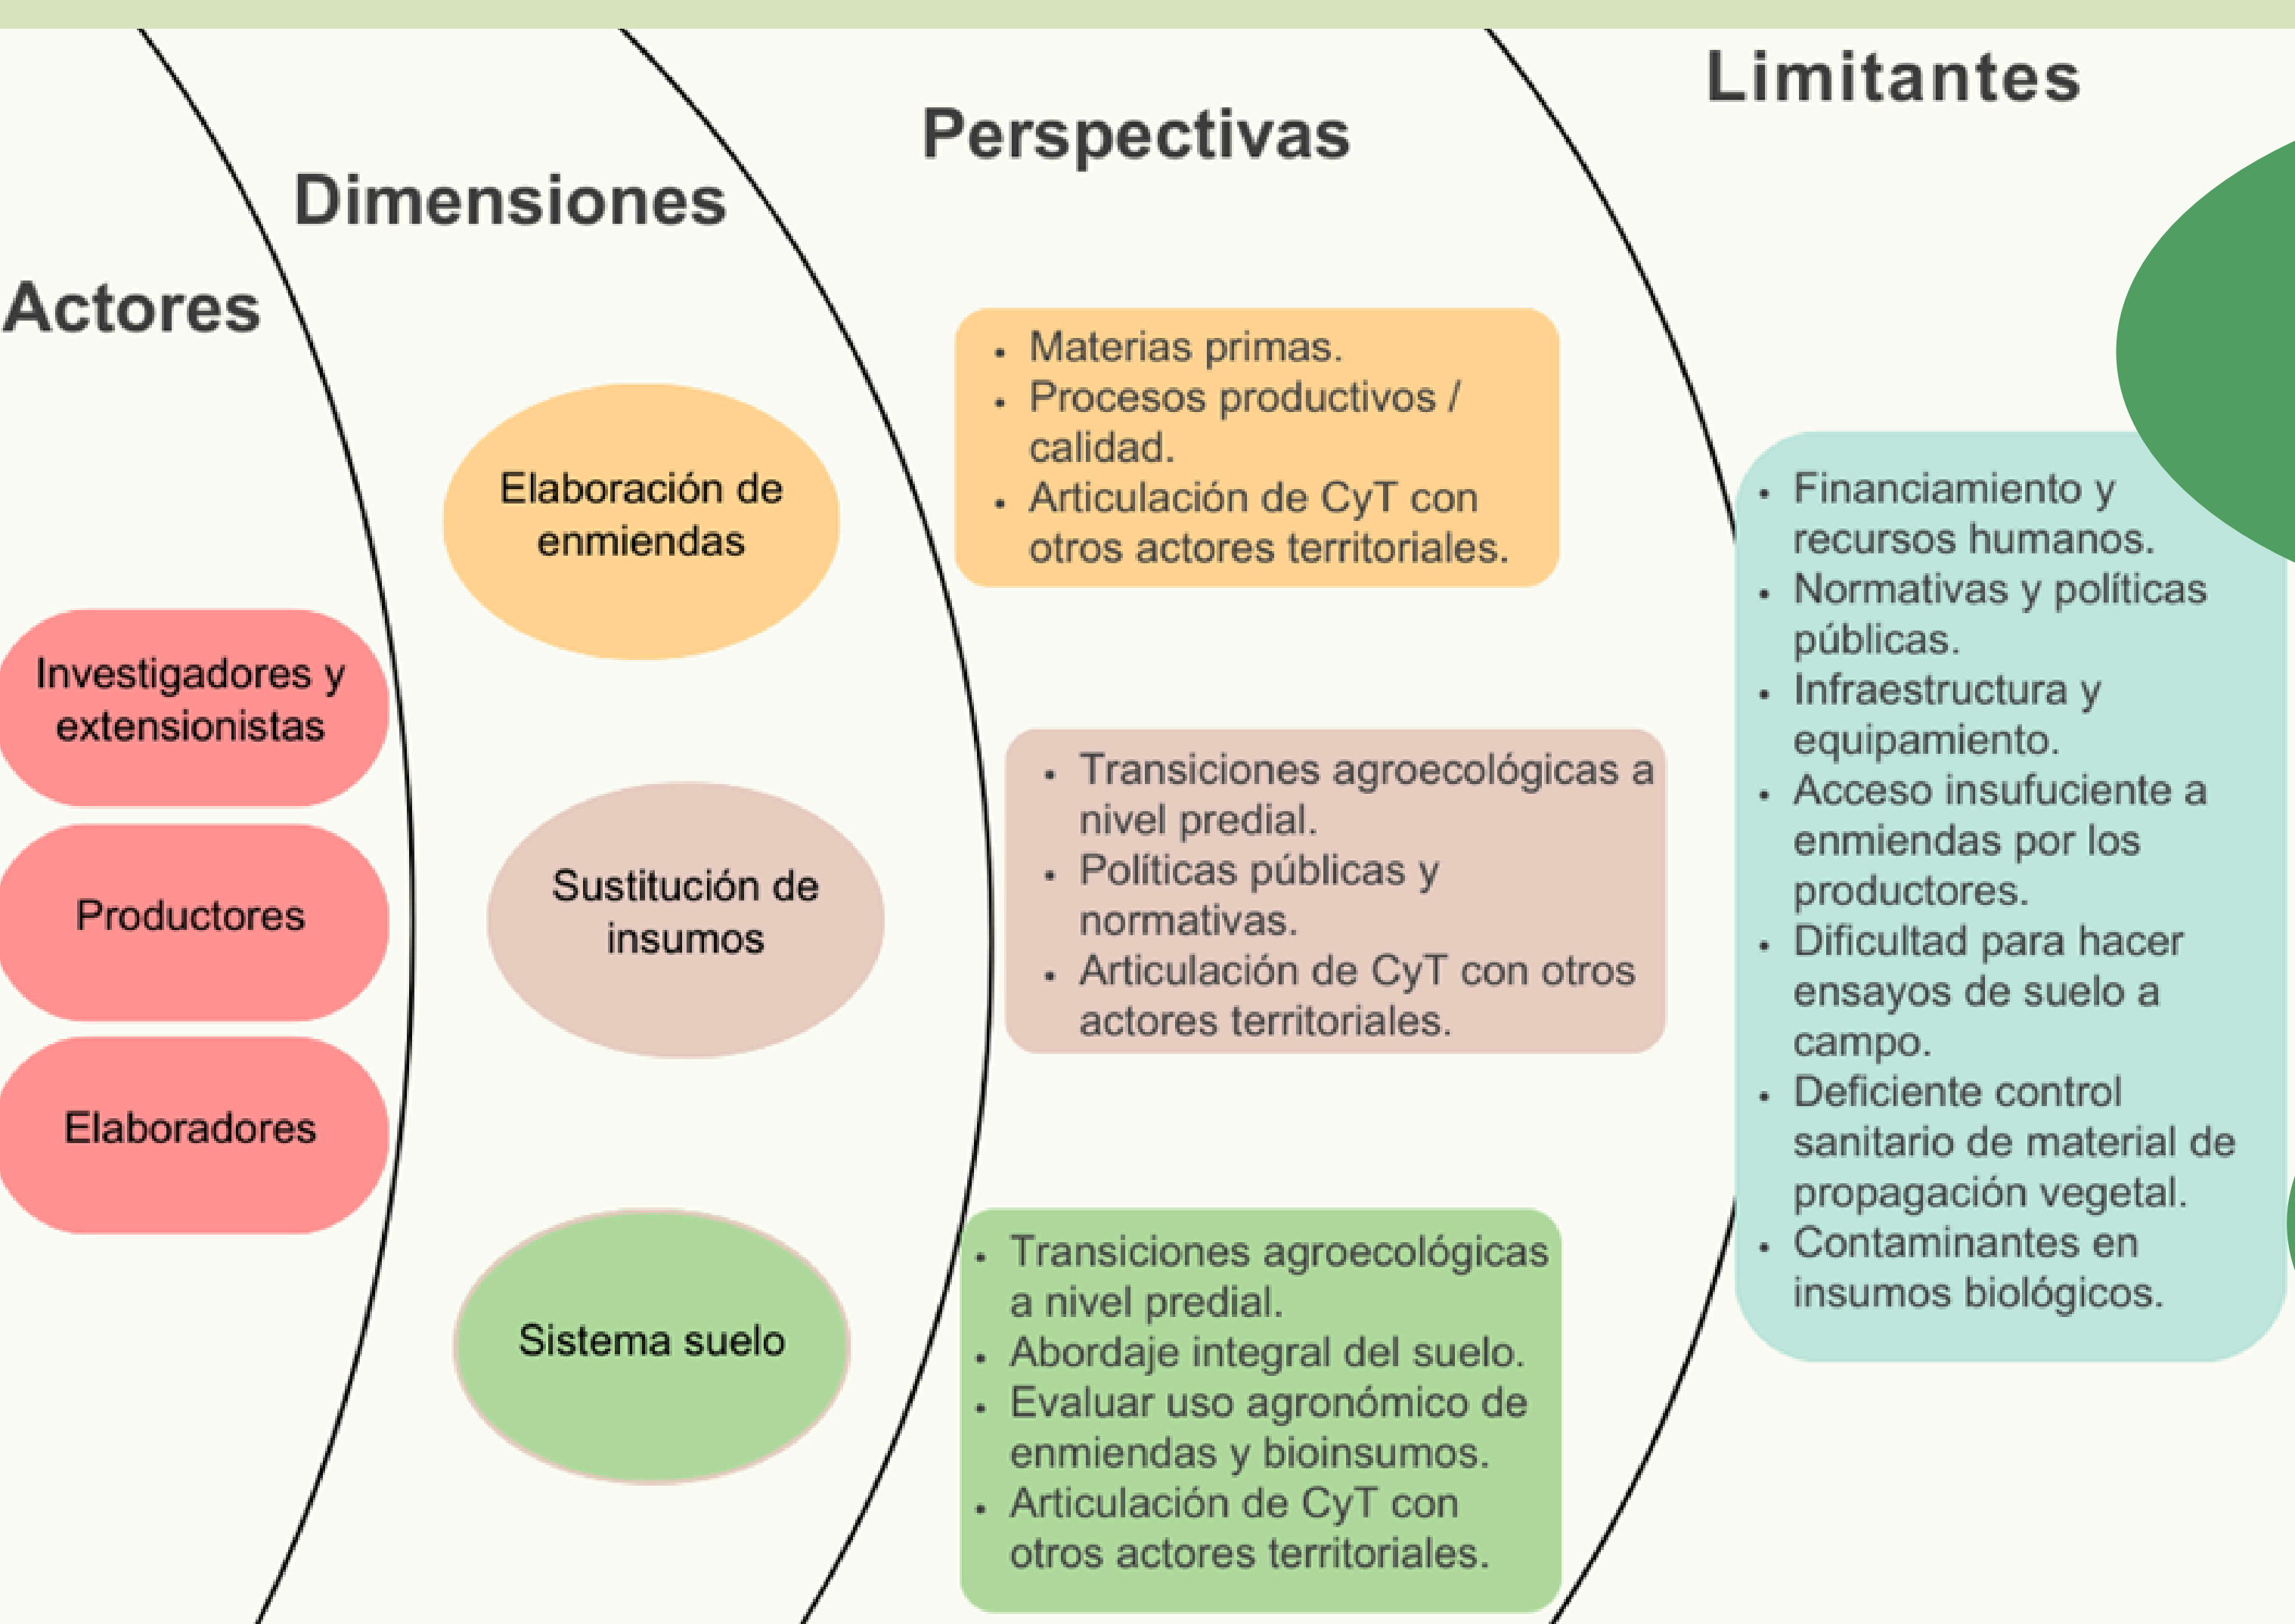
Actores

Investigadores y extensionistas

Productores

Elaboradores

Dimensiones

Elaboración de enmiendas

Sustitución de insumos

Sistema suelo

Perspectivas

- Materias primas.
- Procesos productivos / calidad.
- Articulación de CyT con otros actores territoriales.

- Transiciones agroecológicas a nivel predial.
- Políticas públicas y normativas.
- Articulación de CyT con otros actores territoriales.

- Transiciones agroecológicas a nivel predial.
- Abordaje integral del suelo.
- Evaluar uso agronómico de enmiendas y bioinsumos.
- Articulación de CyT con otros actores territoriales.

Limitantes

- Financiamiento y recursos humanos.
- Normativas y políticas públicas.
- Infraestructura y equipamiento.
- Acceso insufuciente a enmiendas por los productores.
- Dificultad para hacer ensayos de suelo a campo.
- Deficiente control sanitario de material de propagación vegetal.
- Contaminantes en insumos biológicos.